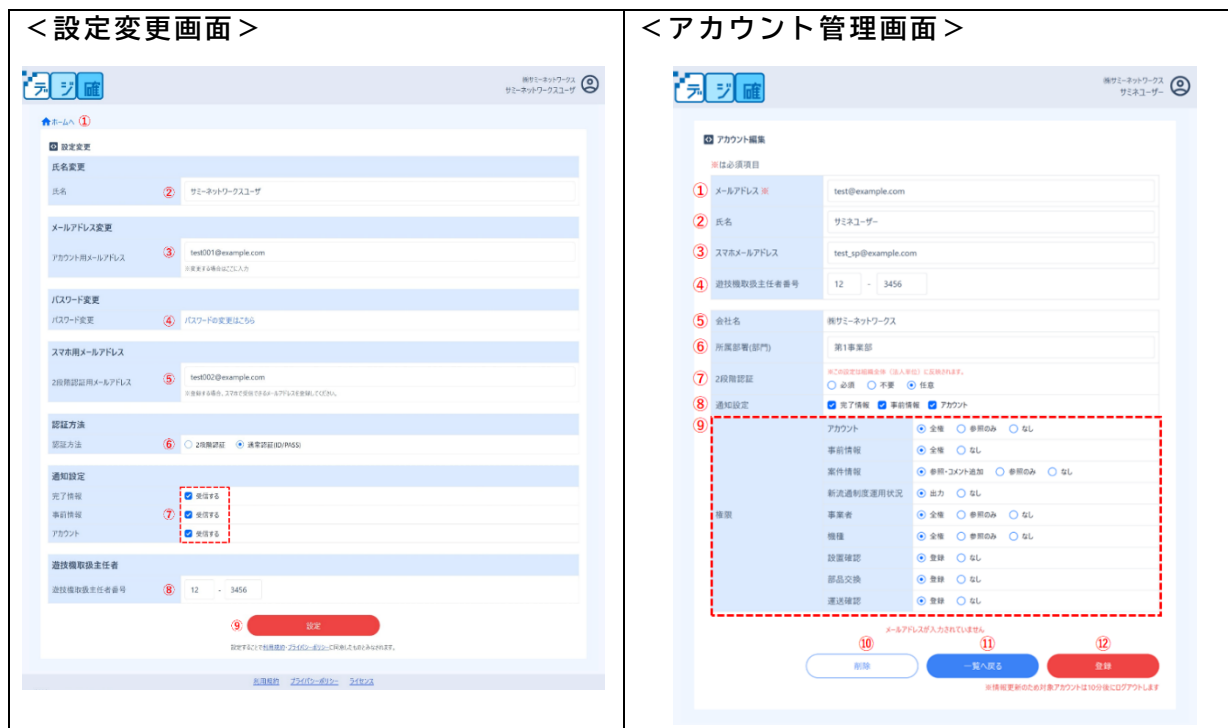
| ＜設定変更画面＞ | ＜アカウント管理画面＞ |
|---|---|
| デジ確 | デジ確 |

**＜設定変更画面＞**

デジ確

㈱サミーネットワークス
サミーネットワークスユーザ

ホームへ ①

設定変更

氏名変更
氏名 ② サミーネットワークスユーザ

メールアドレス変更
アカウント用メールアドレス ③ test001@example.com
※変更する場合はここに入力

パスワード変更
パスワード変更 ④ パスワードの変更はこちら

スマホ用メールアドレス
2段階認証用メールアドレス ⑤ test002@example.com
※登録する場合、スマホで受信できるメールアドレスを登録してください。

認証方法
認証方法 ⑥ 2段階認証 通常認証(ID/PASS)

通知設定
完了情報 受信する
事前情報 ⑦ 受信する
アカウント 受信する

遊技機取扱主任者
遊技機取扱主任者番号 ⑧ 12 - 3456

⑨ 設定

設定することで利用規約・プライバシーポリシーに同意したものとみなされます。

利用規約 プライバシーポリシー ライセンス

**＜アカウント管理画面＞**

デジ確

㈱サミーネットワークス
サミネユーザー

アカウント編集
※は必須項目

① メールアドレス※ test@example.com
② 氏名 サミネユーザー
③ スマホメールアドレス test_sp@example.com
④ 遊技機取扱主任者番号 12 - 3456
⑤ 会社名 ㈱サミーネットワークス
⑥ 所属部署(部門) 第1事業部
⑦ 2段階認証 ※この設定は組織全体（法人単位）に反映されます。 必須 不要 任意
⑧ 通知設定 完了情報 事前情報 アカウント
⑨ 権限

| 権限 | |
|---|---|
| アカウント | 全権 参照のみ なし |
| 事前情報 | 全権 なし |
| 案件情報 | 参照・コメント追加 参照のみ なし |
| 新流通制度運用状況 | 出力 なし |
| 事業者 | 全権 参照のみ なし |
| 機種 | 全権 参照のみ なし |
| 設置確認 | 登録 なし |
| 部品交換 | 登録 なし |
| 運送確認 | 登録 なし |

メールアドレスが入力されていません

⑩ 削除 ⑪ 一覧へ戻る ⑫ 登録

※情報更新のため対象アカウントは10分後にログアウトします